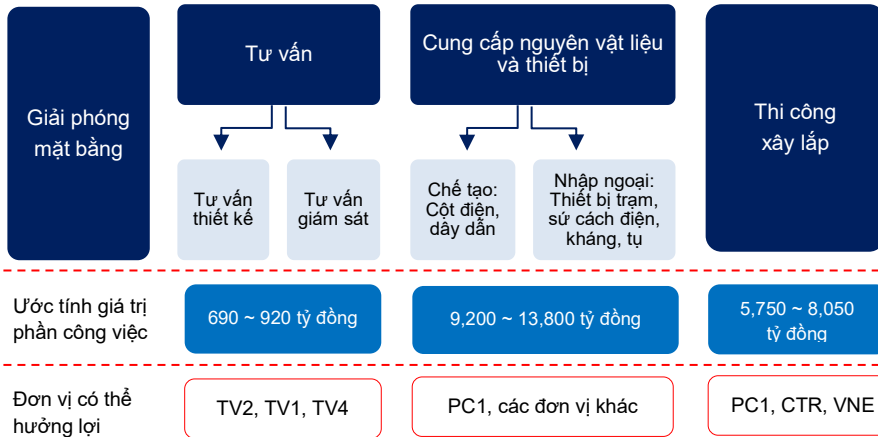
Giải phóng mặt bằng

Tư vấn

Tư vấn thiết kế

Tư vấn giám sát

Cung cấp nguyên vật liệu và thiết bị

Chế tạo: Cột điện, dây dẫn

Nhập ngoại: Thiết bị trạm, sứ cách điện, kháng, tụ

Thi công xây lắp

Ước tính giá trị phần công việc

690 ~ 920 tỷ đồng

9,200 ~ 13,800 tỷ đồng

5,750 ~ 8,050 tỷ đồng

Đơn vị có thể hưởng lợi

TV2, TV1, TV4

PC1, các đơn vị khác

PC1, CTR, VNE